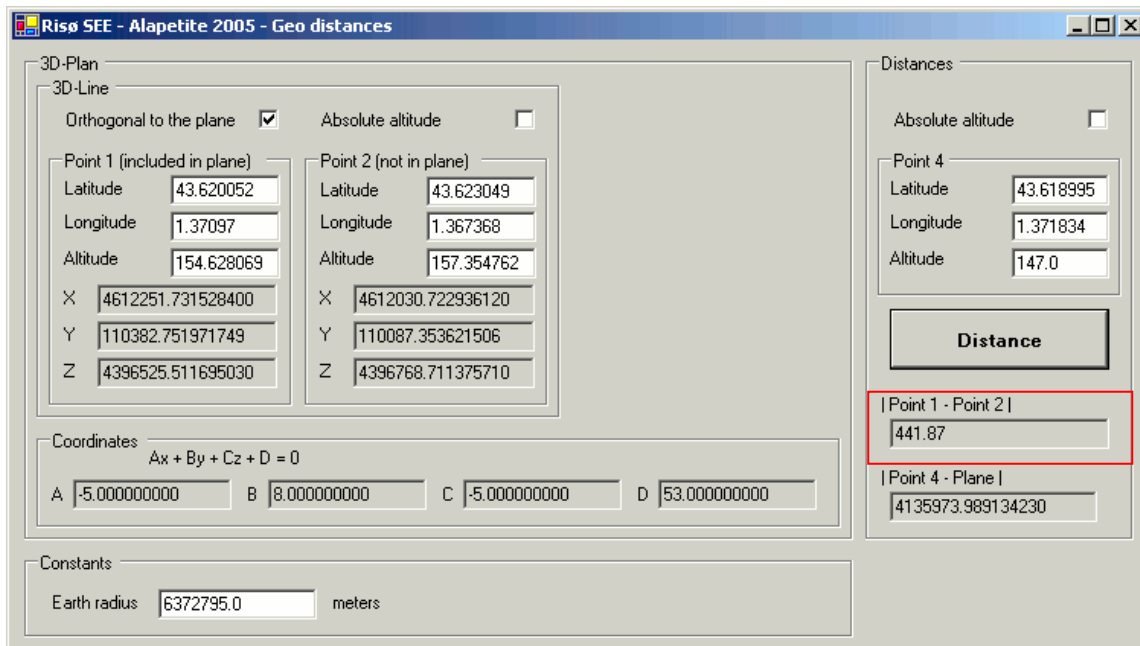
Risø SEE - Alapetite 2005 - Geo distances

3D-Plan
3D-Line
Orthogonal to the plane ☑ Absolute altitude ☐

Point 1 (included in plane)
Latitude 43.620052
Longitude 1.37097
Altitude 154.628069
X 4612251.731528400
Y 110382.751971749
Z 4396525.511695030

Point 2 (not in plane)
Latitude 43.623049
Longitude 1.367368
Altitude 157.354762
X 4612030.722936120
Y 110087.353621506
Z 4396768.711375710

Coordinates
Ax + By + Cz + D = 0
A -5.000000000 B 8.000000000 C -5.000000000 D 53.000000000

Constants
Earth radius 6372795.0 meters

Distances
Absolute altitude ☐

Point 4
Latitude 43.618995
Longitude 1.371834
Altitude 147.0

Distance

| Point 1 - Point 2 |
441.87

| Point 4 - Plane |
4135973.989134230